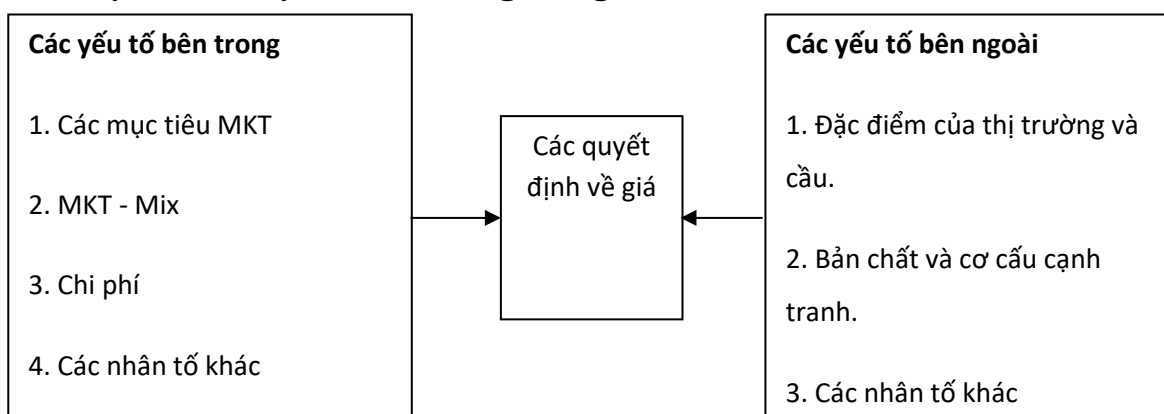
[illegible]

Các yếu tố bên trong

1. Các mục tiêu MKT

2. MKT - Mix

3. Chi phí

4. Các nhân tố khác

Các quyết định về giá

Các yếu tố bên ngoài

1. Đặc điểm của thị trường và cầu.

2. Bản chất và cơ cấu cạnh tranh.

3. Các nhân tố khác